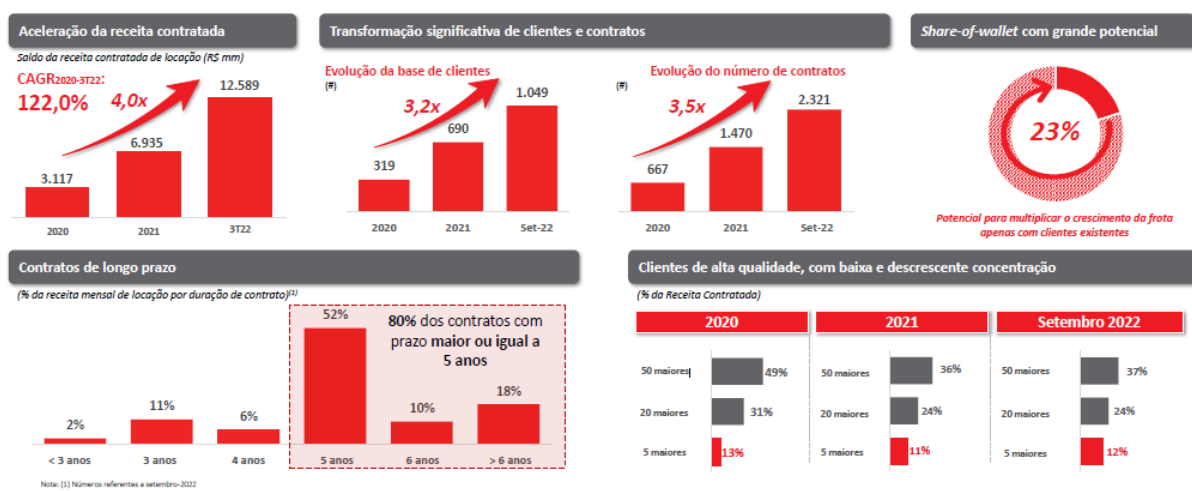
Aceleração da receita contratada

Saldo da receita contratada de locação (R$ mm)

CAGR2020-3T22:
122,0%

4,0x

| 2020 | 2021 | 3T22 |
|---|---|---|
| 3.117 | 6.935 | 12.589 |

Transformação significativa de clientes e contratos

Evolução da base de clientes
(#)

3,2x

| 2020 | 2021 | Set-22 |
|---|---|---|
| 319 | 690 | 1.049 |

Evolução do número de contratos
(#)

3,5x

| 2020 | 2021 | Set-22 |
|---|---|---|
| 667 | 1.470 | 2.321 |

Share-of-wallet com grande potencial

23%

Potencial para multiplicar o crescimento da frota apenas com clientes existentes

Contratos de longo prazo

(% da receita mensal de locação por duração de contrato)(1)

| < 3 anos | 3 anos | 4 anos | 5 anos | 6 anos | > 6 anos |
|---|---|---|---|---|---|
| 2% | 11% | 6% | 52% | 10% | 18% |

80% dos contratos com prazo maior ou igual a 5 anos

Nota: (1) Números referentes a setembro-2022

Clientes de alta qualidade, com baixa e descrescente concentração

(% da Receita Contratada)

| | 2020 | 2021 | Setembro 2022 |
|---|---|---|---|
| 50 maiores | 49% | 36% | 37% |
| 20 maiores | 31% | 24% | 24% |
| 5 maiores | 13% | 11% | 12% |